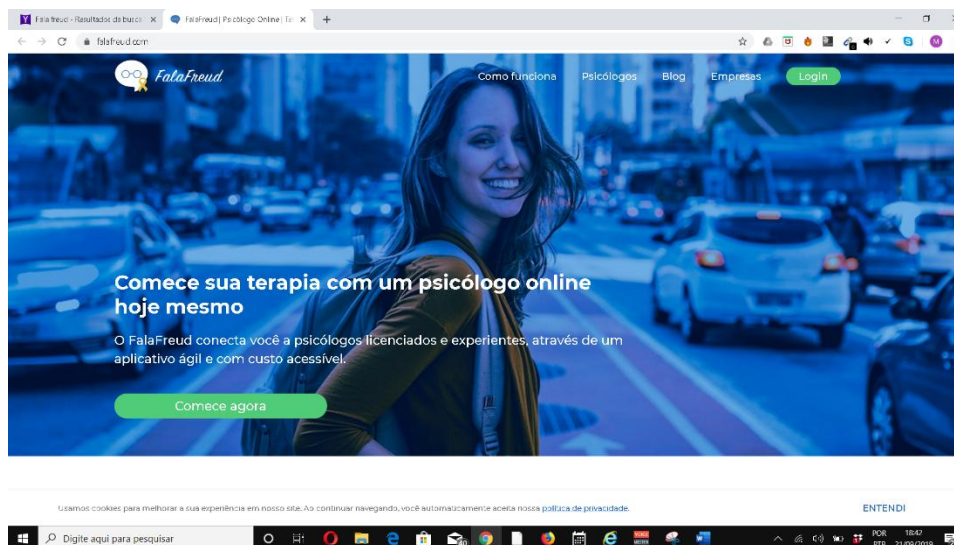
Fala freud - Resultados da busca ×
FalaFreud | Psicólogo Online | Te ×
+
falafreud.com

FalaFreud
Como funciona
Psicólogos
Blog
Empresas
Login

Comece sua terapia com um psicólogo online hoje mesmo

O FalaFreud conecta você a psicólogos licenciados e experientes, através de um aplicativo ágil e com custo acessível.

Comece agora

Usamos cookies para melhorar a sua experiência em nosso site. Ao continuar navegando, você automaticamente aceita nossa política de privacidade.
ENTENDI

Digite aqui para pesquisar
POR PTB
18:47
21/09/2019